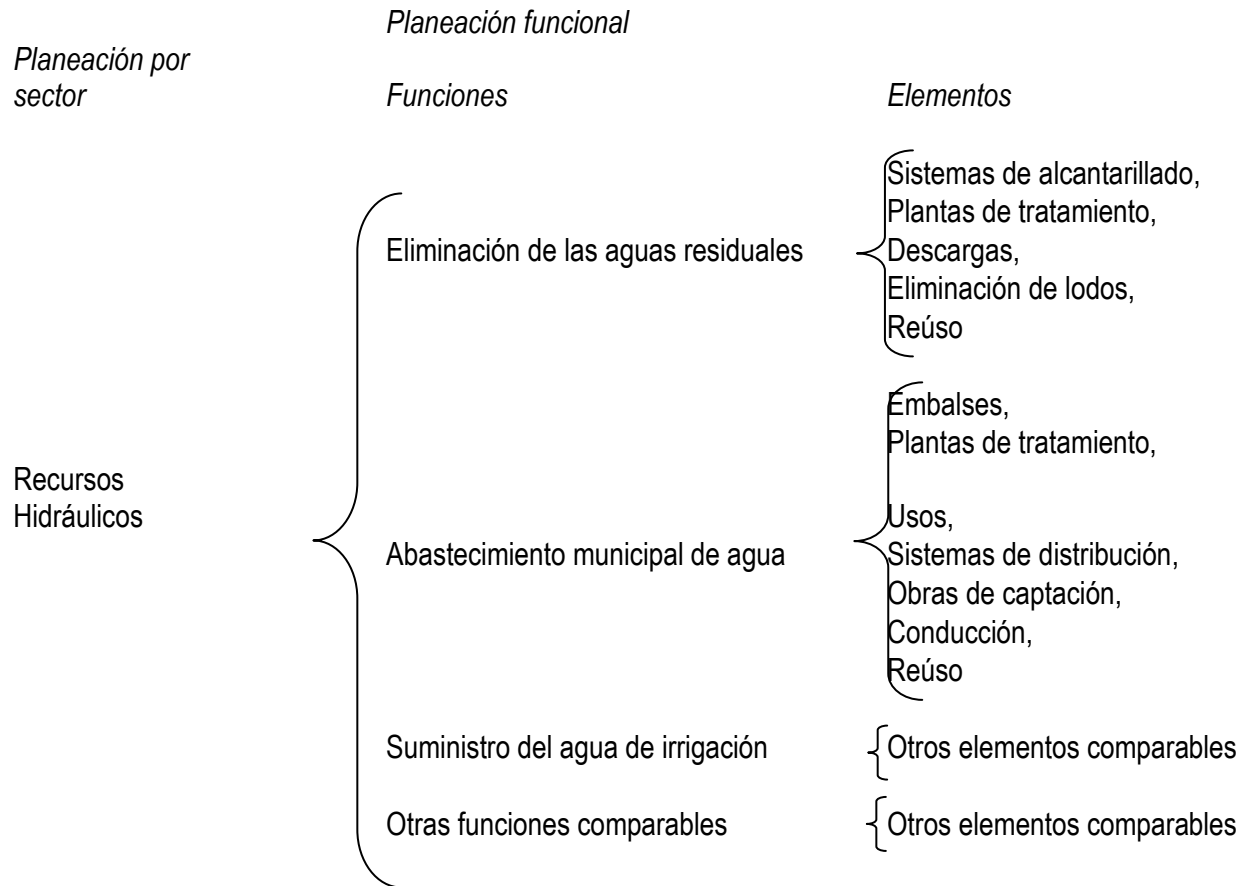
Planeación funcional

Planeación por sector

Funciones

Elementos

Recursos Hidráulicos

Eliminación de las aguas residuales

Sistemas de alcantarillado,
Plantas de tratamiento,
Descargas,
Eliminación de lodos,
Reúso

Abastecimiento municipal de agua

Embalses,
Plantas de tratamiento,

Usos,
Sistemas de distribución,
Obras de captación,
Conducción,
Reúso

Suministro del agua de irrigación

Otros elementos comparables

Otras funciones comparables

Otros elementos comparables